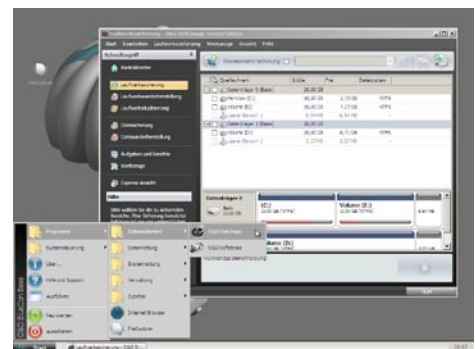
Papierkorb

Laufwerksverwaltung - O&O DiskImage Server Edition
Start Bearbeiten Laufwerksverwaltung Werkzeuge Ansicht Hilfe

Schnellzugriff
Kontrollcenter
Laufwerkssicherung
Laufwerkswiederherstellung
Laufwerkskopierung
Dateisicherung
Dateiwiederherstellung
Aufgaben und Berichte
Werkzeuge
Express-Ansicht
Hilfe

Quellpartition | Größe | Frei | Dateisystem
Datenträger 0 (Basis) | 20,00 GB
Partition (C:) | 10,00 GB | 3,73 GB | NTFS
Volume (E:) | 10,00 GB | 7,27 GB | NTFS
Leerer Bereich 1 | 8,9 MB | 8,9 MB
Datenträger 1 (Basis) | 20,00 GB
Volume (D:) | 10,00 GB | 6,71 GB | NTFS
Leerer Bereich 2 | 2,2 MB | 2,2 MB

Datenträger 0
Basis
20,00 GB
(C:)
10,00 GB [NTFS]
Volume (E:)
10,00 GB [NTFS]

Volume (D:)

O&O BlueCon Base

Programme
Systemsteuerung
Über...
Hilfe und Support
Ausführen
Neu starten
Ausschalten

Zubehör
Datensicherung
Systemwartung
Verwaltung
Zubehör
Internet Browser
FileExplorer

O&O DiskImage
O&O UnErase

Start
Laufwerkssicherung - O&O D...